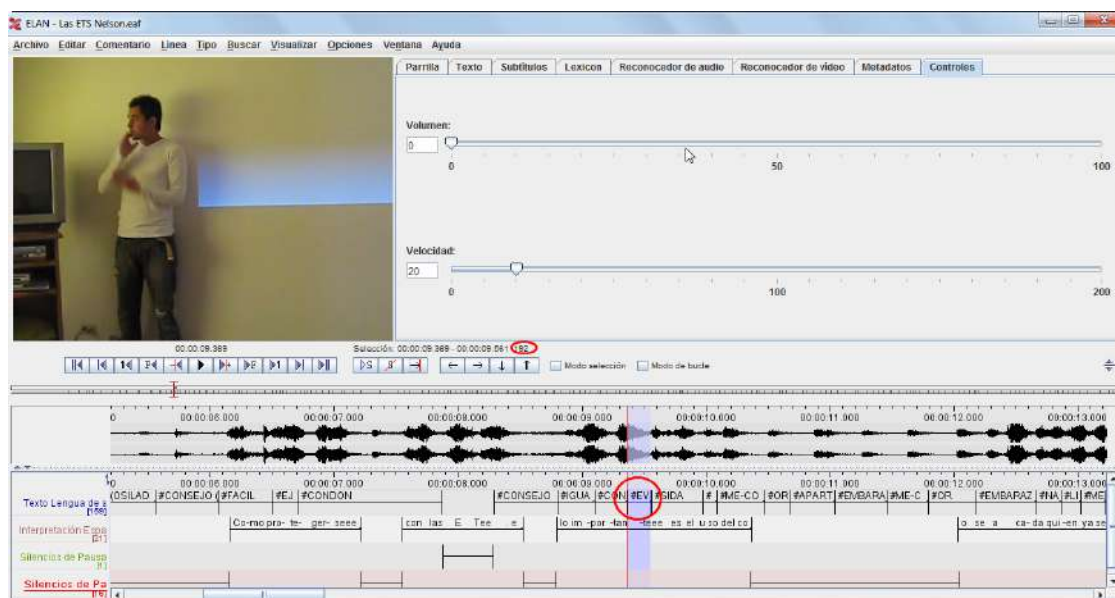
ELAN - Las ETS Nelson.eaf

Archivo Editar Comentario Línea Tipo Buscar Visualizar Opciones Ventana Ayuda

Parrilla | Texto | Subtítulos | Lexicon | Reconocedor de audio | Reconocedor de vídeo | Metadatos | Controles

Volumen:
0
0 50 100

Velocidad:
20
0 100 200

00:00:09.369
Selección: 00:00:09.369 - 00:00:09.561 192

Modo selección Modo de bucle

0 00:00:06.000 00:00:07.000 00:00:08.000 00:00:09.000 00:00:10.000 00:00:11.000 00:00:12.000 00:00:13.000

Texto Lengua de s [166] | OSILAD | #CONSEJO | #FACIL | #EJ | #CONDON | #CONSEJO | #IGUA | #CON | #EV | #SIDA | # | #ME-CO | #OR | #APART | #EMBARA | #ME-C | #OR | #EMBARAZ | #NA | #LI | #ME

Interpretación Espa [31] | Co-mo pra- te- ger- seee | con las E Tee e | lo im -por -tan -teee es el u so del co | o se a ca- da qui-en ya se

Silencios de Pausa [1]

Silencios de Pa [19]